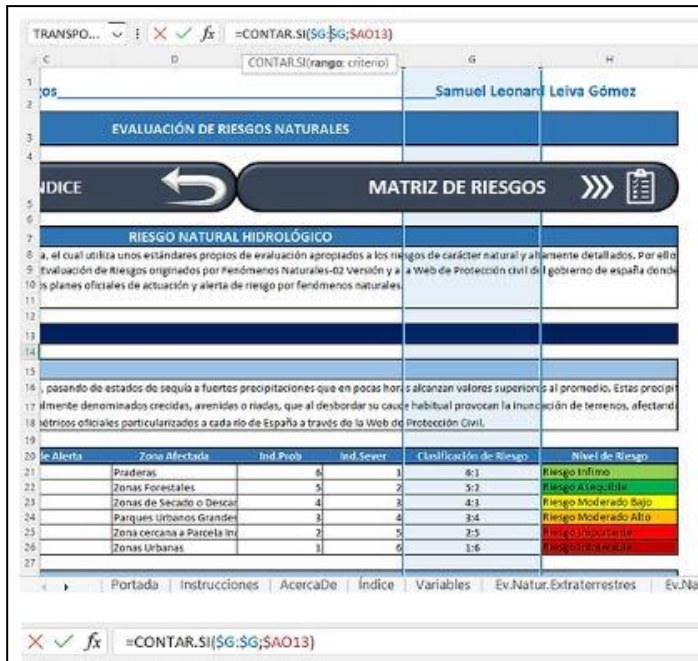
TRANSPO... ⌄ ⋮ × ✓ $f_x$ =CONTAR.SI($G:$G;$AO13)

CONTAR.SI(rango; criterio)

C D G H

tos Samuel Leonard Leiva Gómez

EVALUACIÓN DE RIESGOS NATURALES

NDICE MATRIZ DE RIESGOS

RIESGO NATURAL HIDROLÓGICO

a, el cual utiliza unos estándares propios de evaluación apropiados a los riesgos de carácter natural y altamente detallados. Por ello
Evaluación de Riesgos originados por Fenómenos Naturales-02 Versión y a la Web de Protección civil del gobierno de españa donde
s planes oficiales de actuación y alerta de riesgo por fenómenos naturales.

, pasando de estados de sequía a fuertes precipitaciones que en pocas horas alcanzan valores superiores al promedio. Estas precipit
lmente denominados crecidas, avenidas o riadas, que al desbordar su cauce habitual provocan la inundación de terrenos, afectand
hétricos oficiales particularizados a cada río de España a través de la Web de Protección Civil.

| le Alerta | Zona Afectada | Ind.Prob | Ind.Sever | Clasificación de Riesgo | Nivel de Riesgo |
|---|---|---|---|---|---|
| | Praderas | 6 | 1 | 6:1 | Riesgo Ínfimo |
| | Zonas Forestales | 5 | 2 | 5:2 | Riesgo Aceptable |
| | Zonas de Secado o Descar | 4 | 3 | 4:3 | Riesgo Moderado Bajo |
| | Parques Urbanos Grandes | 3 | 4 | 3:4 | Riesgo Moderado Alto |
| | Zona cercana a Parcela In | 2 | 5 | 2:5 | Riesgo Importante |
| | Zonas Urbanas | 1 | 6 | 1:6 | Riesgo Inaceptable |

Portada | Instrucciones | AcercaDe | Índice | Variables | Ev.Natur.Extraterrestres | Ev.Na

× ✓ $f_x$ =CONTAR.SI($G:$G;$AO13)